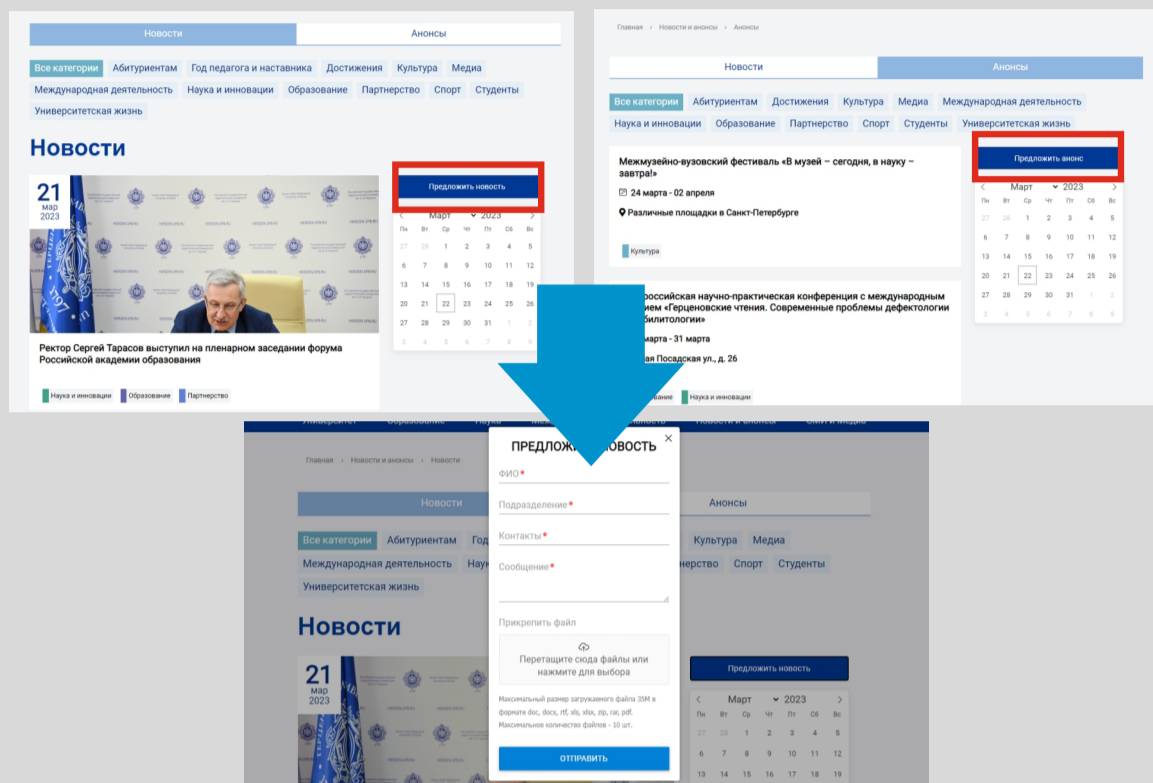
Новости | Анонсы

Все категории | Абитуриентам | Год педагога и наставника | Достижения | Культура | Медиа | Международная деятельность | Наука и инновации | Образование | Партнерство | Спорт | Студенты | Университетская жизнь

Новости

21 мар 2023

Ректор Сергей Тарасов выступил на пленарном заседании форума Российской академии образования

Наука и инновации | Образование | Партнерство

Предложить новость

Март 2023

| Пн | Вт | Ср | Чт | Пт | Сб | Вс |
|---|---|---|---|---|---|---|
| 27 | 28 | 1 | 2 | 3 | 4 | 5 |
| 6 | 7 | 8 | 9 | 10 | 11 | 12 |
| 13 | 14 | 15 | 16 | 17 | 18 | 19 |
| 20 | 21 | 22 | 23 | 24 | 25 | 26 |
| 27 | 28 | 29 | 30 | 31 | 1 | 2 |
| 3 | 4 | 5 | 6 | 7 | 8 | 9 |

Главная › Новости и анонсы › Анонсы

Новости | Анонсы

Все категории | Абитуриентам | Достижения | Культура | Медиа | Международная деятельность | Наука и инновации | Образование | Партнерство | Спорт | Студенты | Университетская жизнь

Межмузейно-вузовский фестиваль «В музей – сегодня, в науку – завтра!»

24 марта - 02 апреля

Различные площадки в Санкт-Петербурге

Культура

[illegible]российская научно-практическая конференция с международным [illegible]ием «Герценовские чтения. Современные проблемы дефектологии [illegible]билитологии»

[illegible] марта - 31 марта

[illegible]ая Посадская ул., д. 26

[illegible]зование | Наука и инновации

Предложить анонс

Март 2023

| Пн | Вт | Ср | Чт | Пт | Сб | Вс |
|---|---|---|---|---|---|---|
| 27 | 28 | 1 | 2 | 3 | 4 | 5 |
| 6 | 7 | 8 | 9 | 10 | 11 | 12 |
| 13 | 14 | 15 | 16 | 17 | 18 | 19 |
| 20 | 21 | 22 | 23 | 24 | 25 | 26 |
| 27 | 28 | 29 | 30 | 31 | 1 | 2 |
| 3 | 4 | 5 | 6 | 7 | 8 | 9 |

Университет | Образование | Наука | Новости и анонсы | Сайт и медиа

Главная › Новости и анонсы › Новости

Новости | Анонсы

Все категории | Абитуриентам | Год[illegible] | Культура | Медиа | Международная деятельность | Наук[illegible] | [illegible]нерство | Спорт | Студенты | Университетская жизнь

Новости

21 мар 2023

ПРЕДЛОЖИ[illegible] НОВОСТЬ ×

ФИО*

Подразделение*

Контакты*

Сообщение*

Прикрепить файл

Перетащите сюда файлы или нажмите для выбора

Максимальный размер загружаемого файла 35М в формате doc, docx, rtf, xls, xlsx, zip, rar, pdf. Максимальное количество файлов - 10 шт.

ОТПРАВИТЬ

Предложить новость

Март 2023

| Пн | Вт | Ср | Чт | Пт | Сб | Вс |
|---|---|---|---|---|---|---|
| 27 | 28 | 1 | 2 | 3 | 4 | 5 |
| 6 | 7 | 8 | 9 | 10 | 11 | 12 |
| 13 | 14 | 15 | 16 | 17 | 18 | 19 |